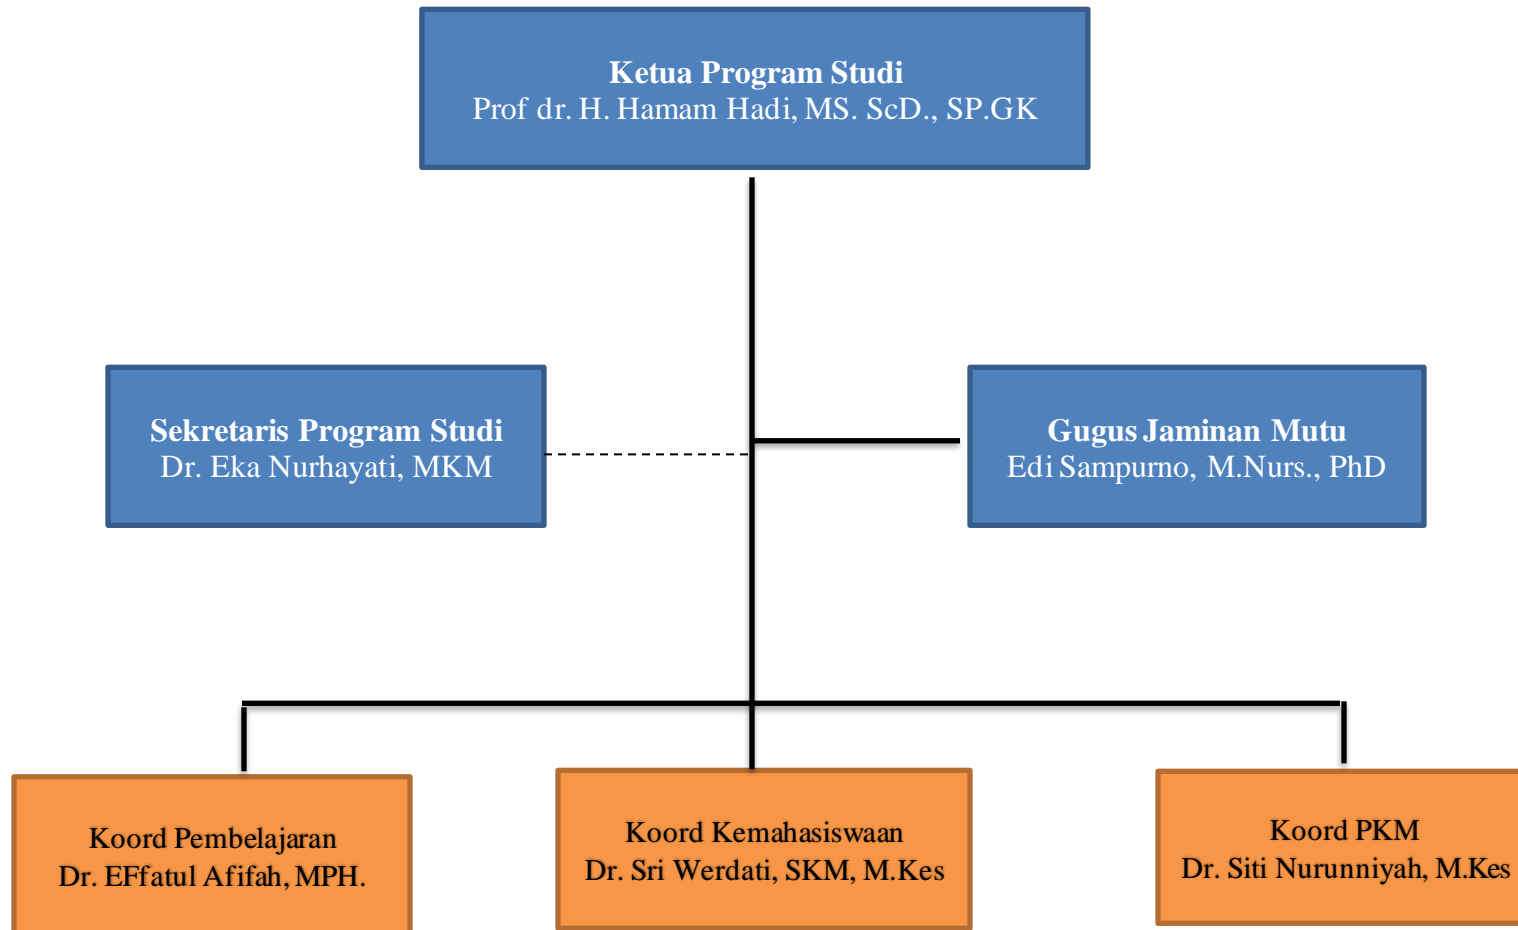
Ketua Program Studi
Prof dr. H. Hamam Hadi, MS. ScD., SP.GK

Sekretaris Program Studi
Dr. Eka Nurhayati, MKM

Gugus Jaminan Mutu
Edi Sampurno, M.Nurs., PhD

Koord Pembelajaran
Dr. EFfatul Afifah, MPH.

Koord Kemahasiswaan
Dr. Sri Werdati, SKM, M.Kes

Koord PKM
Dr. Siti Nurunniyah, M.Kes